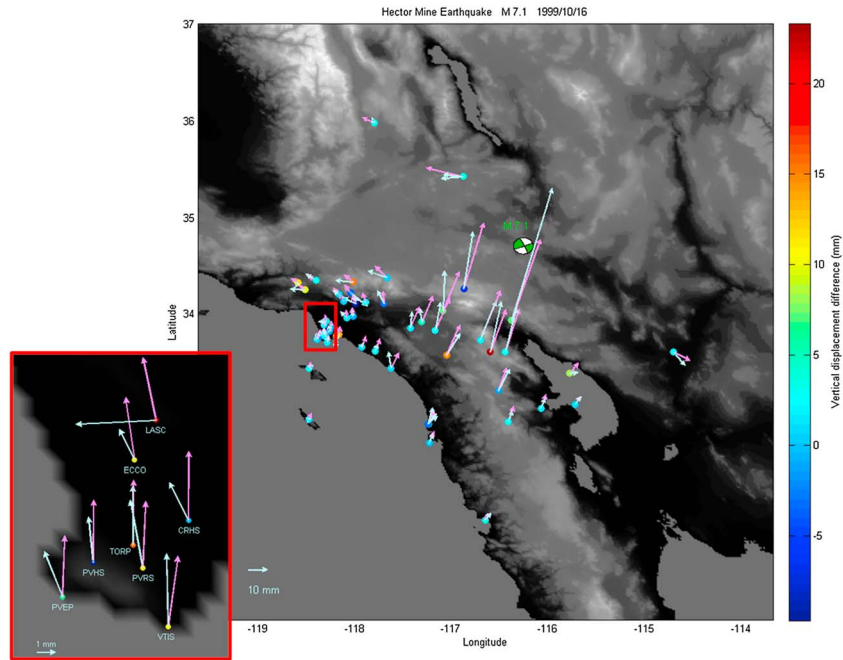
Hector Mine Earthquake M 7.1 1999/10/16

37
36
35
34
Latitude

M 7.1

10 mm

-119 -118 -117 -116 -115 -114
Longitude

20
15
10
5
0
-5
Vertical displacement difference (mm)

LASC
ECCO
CRHS
TORP
PVHS
PVRS
PVEP
VTIS
1 mm